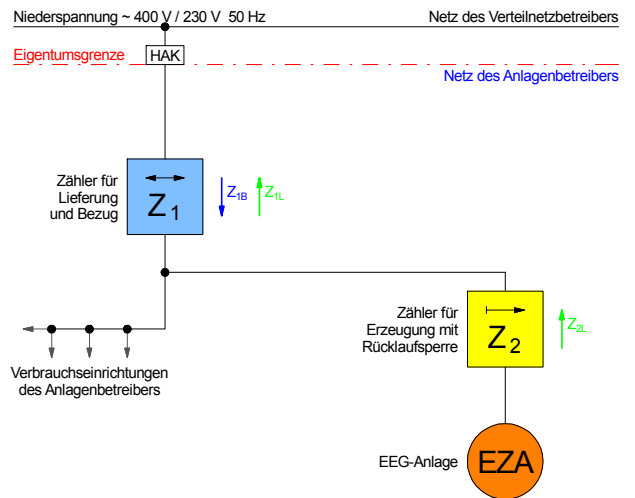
Niederspannung ~ 400 V / 230 V 50 Hz

Netz des Verteilnetzbetreibers

Eigentumsgrenze

HAK

Netz des Anlagenbetreibers

Zähler für Lieferung und Bezug

$Z_1$

$Z_{1B}$

$Z_{1L}$

Zähler für Erzeugung mit Rücklaufsperre

$Z_2$

$Z_{2L}$

Verbrauchseinrichtungen des Anlagenbetreibers

EEG-Anlage

EZA